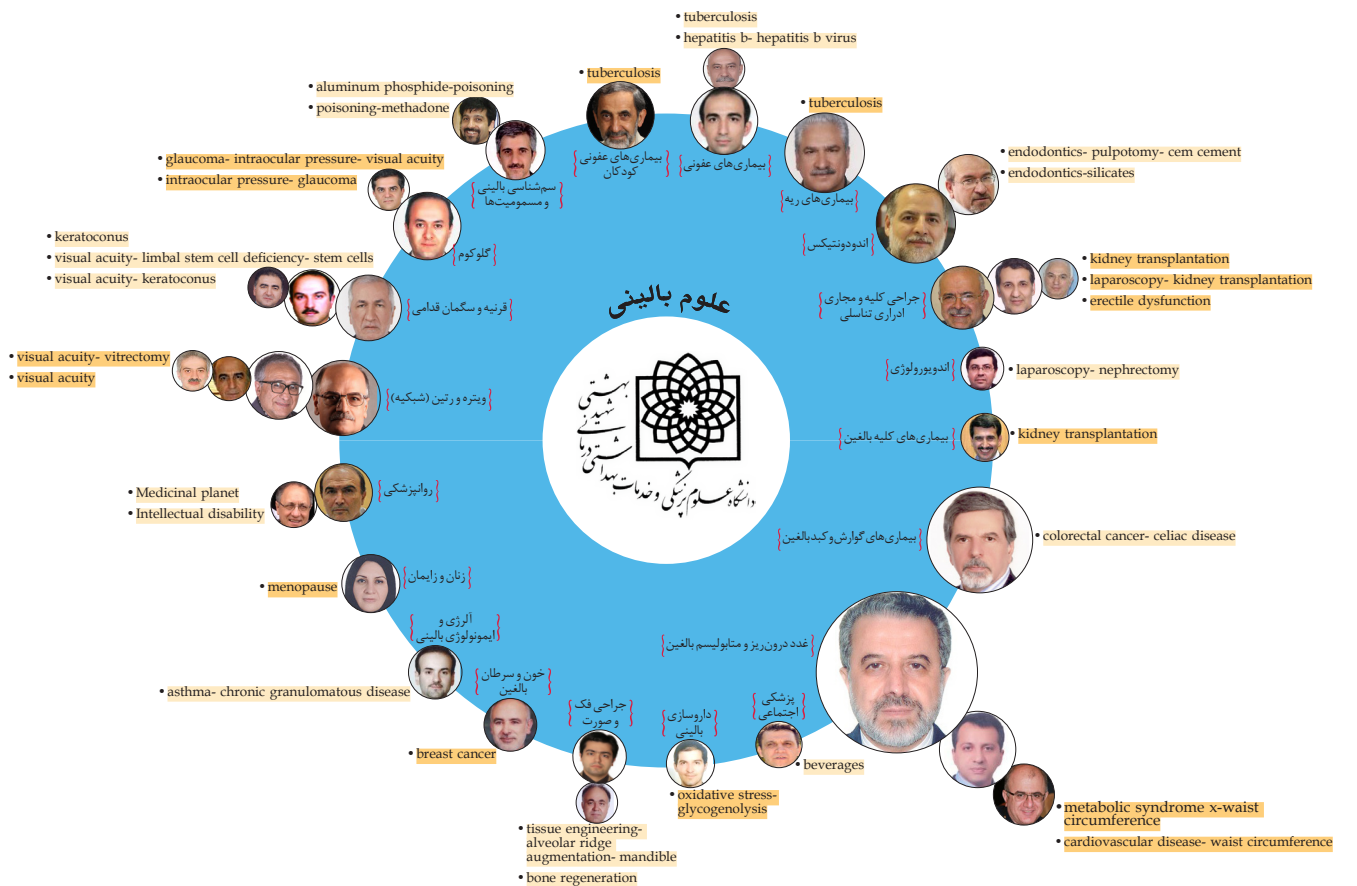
• tuberculosis
• hepatitis b- hepatitis b virus

• tuberculosis

• aluminum phosphide-poisoning
• poisoning-methadone

• tuberculosis

بیماری‌های عفونی کودکان

بیماری‌های عفونی

• endodontics- pulpotomy- cem cement
• endodontics-silicates

• glaucoma- intraocular pressure- visual acuity
• intraocular pressure- glaucoma

سم‌شناسی بالینی و مسمومیت‌ها

بیماری‌های ریه

اندودونتیکس

گلوکوم

• keratoconus
• visual acuity- limbal stem cell deficiency- stem cells
• visual acuity- keratoconus

• kidney transplantation
• laparoscopy- kidney transplantation
• erectile dysfunction

علوم بالینی

قرنیه و سگمان قدامی

جراحی کلیه و مجاری ادراری تناسلی

• visual acuity- vitrectomy
• visual acuity

اندویورولوژی

• laparoscopy- nephrectomy

ویتره و رتین (شبکیه)

دانشگاه علوم پزشکی و خدمات بهداشتی درمانی شهید بهشتی

بیماری‌های کلیه بالغین

• kidney transplantation

• Medicinal planet
• Intellectual disability

روانپزشکی

بیماری‌های گوارش و کبد بالغین

• colorectal cancer- celiac disease

زنان و زایمان

• menopause

آلرژی و ایمونولوژی بالینی

غدد درون ریز و متابولیسم بالغین

خون و سرطان بالغین

• asthma- chronic granulomatous disease

جراحی فک و صورت

داروسازی بالینی

پزشکی اجتماعی

• breast cancer

• beverages

• oxidative stress- glycogenolysis

• metabolic syndrome x-waist circumference
• cardiovascular disease- waist circumference

• tissue engineering- alveolar ridge augmentation- mandible
• bone regeneration